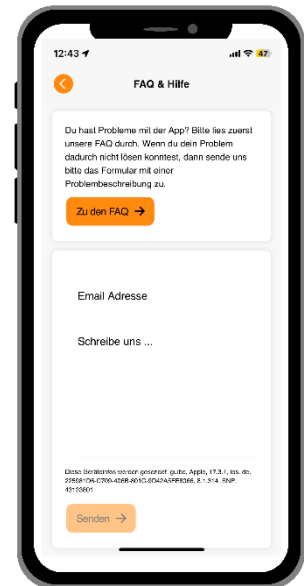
12:43

47

FAQ & Hilfe

Du hast Probleme mit der App? Bitte lies zuerst unsere FAQ durch. Wenn du dein Problem dadurch nicht lösen konntest, dann sende uns bitte das Formular mit einer Problembeschreibung zu.

Zu den FAQ →

Email Adresse

Schreibe uns ...

Diese Geräteinfos werden gesendet: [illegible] Apple, 17.3.1, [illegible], de, 22B581D6-C709-456B-801C-5D42A5FE5266, 8.1.314, SNP 43133601

Senden →